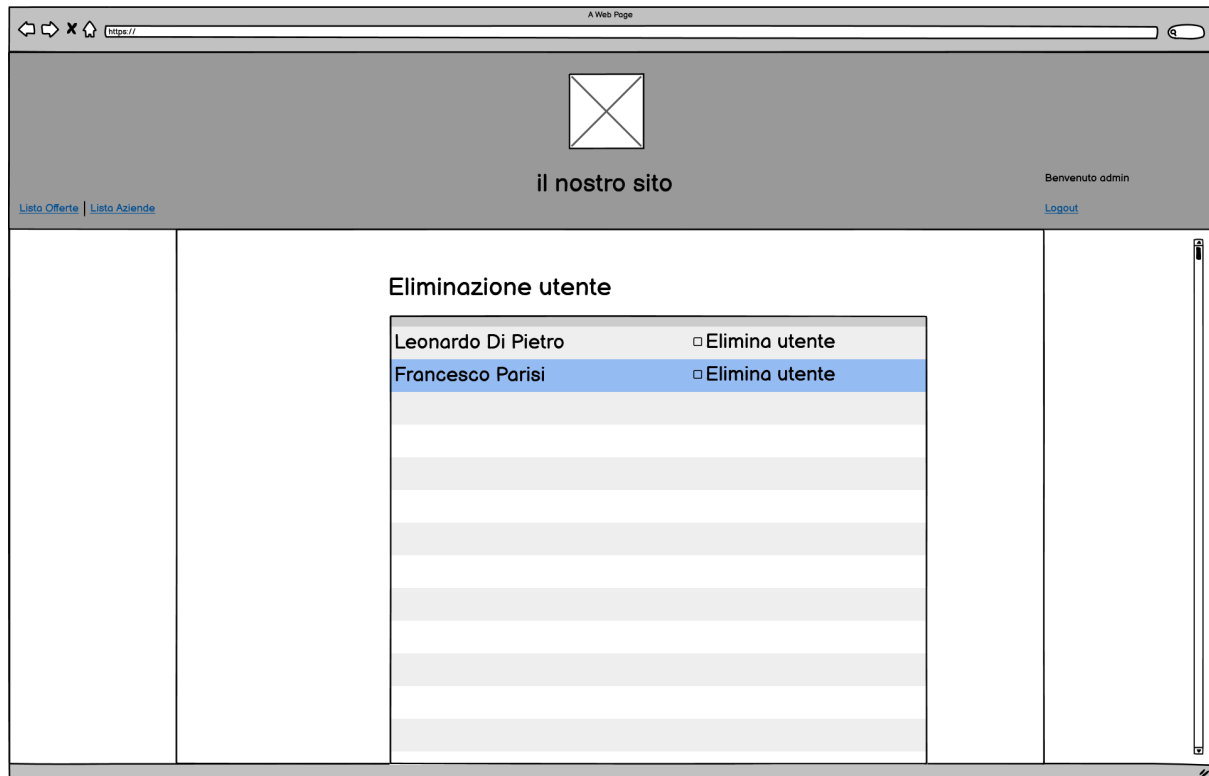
A Web Page

https://

il nostro sito

Lista Offerte | Lista Aziende

Benvenuto admin

Logout

Eliminazione utente

| | |
|---|---|
| Leonardo Di Pietro | Elimina utente |
| Francesco Parisi | Elimina utente |